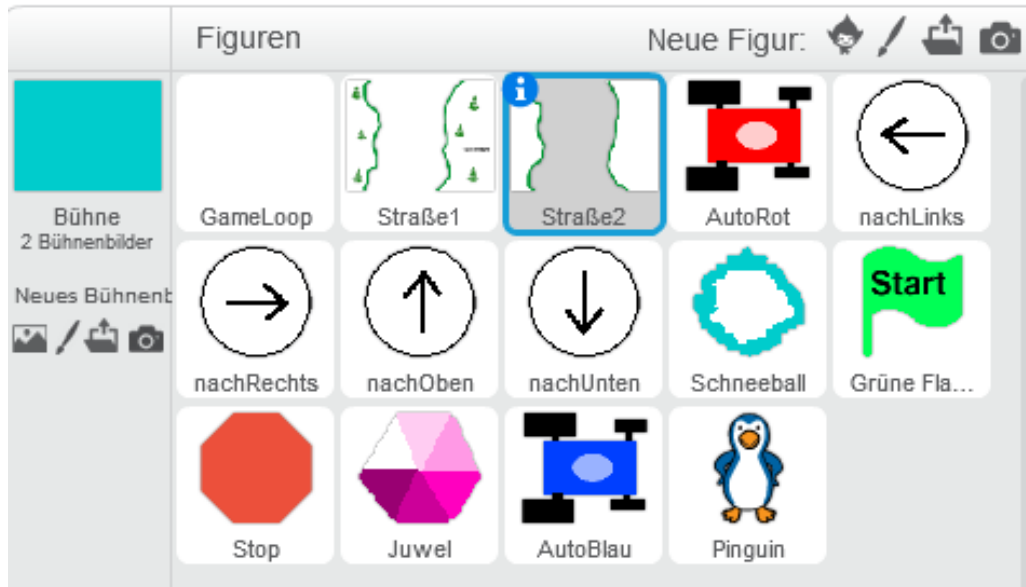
Figuren

Neue Figur:

Bühne
2 Bühnenbilder

Neues Bühnenb

GameLoop

Straße1

i

Straße2

AutoRot

nachLinks

nachRechts

nachOben

nachUnten

Schneeball

Start

Grüne Fla...

Stop

Juwel

AutoBlau

Pinguin